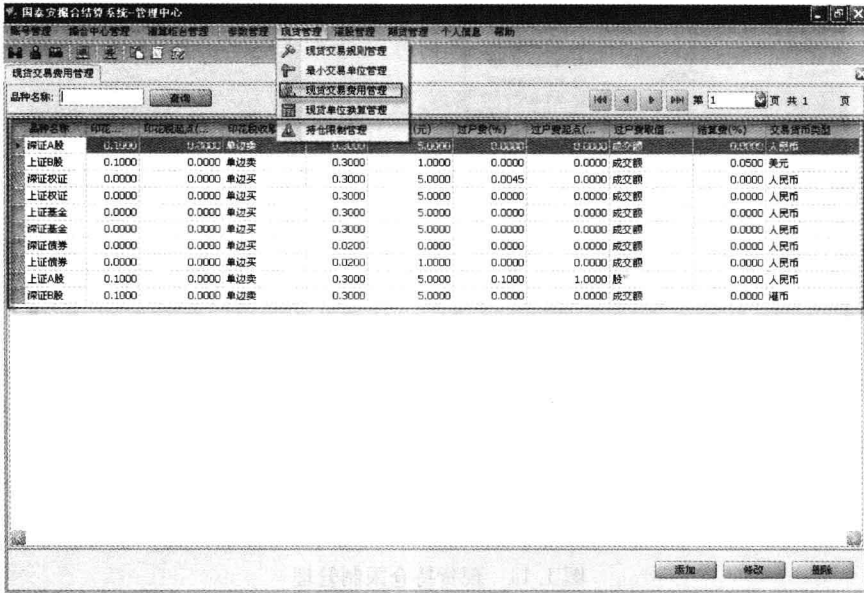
国泰安撮合结算系统-管理中心

账号管理 撮合中心管理 清算后台管理 参数管理 现货管理 期货管理 期货管理 个人信息 帮助

现货交易规则管理
最小交易单位管理
现货交易费用管理
现货单位换算管理
持仓限制管理

现货交易费用管理

品种名称： 查询

第 1 页 共 1 页

| 品种名称 | 印花... | 印花税起点(... | 印花税收取... | | (元) | 过户费(%) | 过户费起点(... | 过户费收取... | 结算费(%) | 交易货币类型 |
|---|---|---|---|---|---|---|---|---|---|---|
| 深证A股 | 0.1000 | 0.0000 | 单边卖 | 0.3000 | 5.0000 | 0.0000 | 0.0000 | 成交额 | 0.0000 | 人民币 |
| 上证B股 | 0.1000 | 0.0000 | 单边卖 | 0.3000 | 1.0000 | 0.0000 | 0.0000 | 成交额 | 0.0500 | 美元 |
| 深证权证 | 0.0000 | 0.0000 | 单边买 | 0.3000 | 5.0000 | 0.0045 | 0.0000 | 成交额 | 0.0000 | 人民币 |
| 上证权证 | 0.0000 | 0.0000 | 单边买 | 0.3000 | 5.0000 | 0.0000 | 0.0000 | 成交额 | 0.0000 | 人民币 |
| 上证基金 | 0.0000 | 0.0000 | 单边买 | 0.3000 | 5.0000 | 0.0000 | 0.0000 | 成交额 | 0.0000 | 人民币 |
| 深证基金 | 0.0000 | 0.0000 | 单边买 | 0.3000 | 5.0000 | 0.0000 | 0.0000 | 成交额 | 0.0000 | 人民币 |
| 深证债券 | 0.0000 | 0.0000 | 单边买 | 0.0200 | 0.0000 | 0.0000 | 0.0000 | 成交额 | 0.0000 | 人民币 |
| 上证债券 | 0.0000 | 0.0000 | 单边买 | 0.0200 | 1.0000 | 0.0000 | 0.0000 | 成交额 | 0.0000 | 人民币 |
| 上证A股 | 0.1000 | 0.0000 | 单边卖 | 0.3000 | 5.0000 | 0.1000 | 1.0000 | 股 | 0.0000 | 人民币 |
| 深证B股 | 0.1000 | 0.0000 | 单边卖 | 0.3000 | 5.0000 | 0.0000 | 0.0000 | 成交额 | 0.0000 | 港币 |

添加 修改 删除